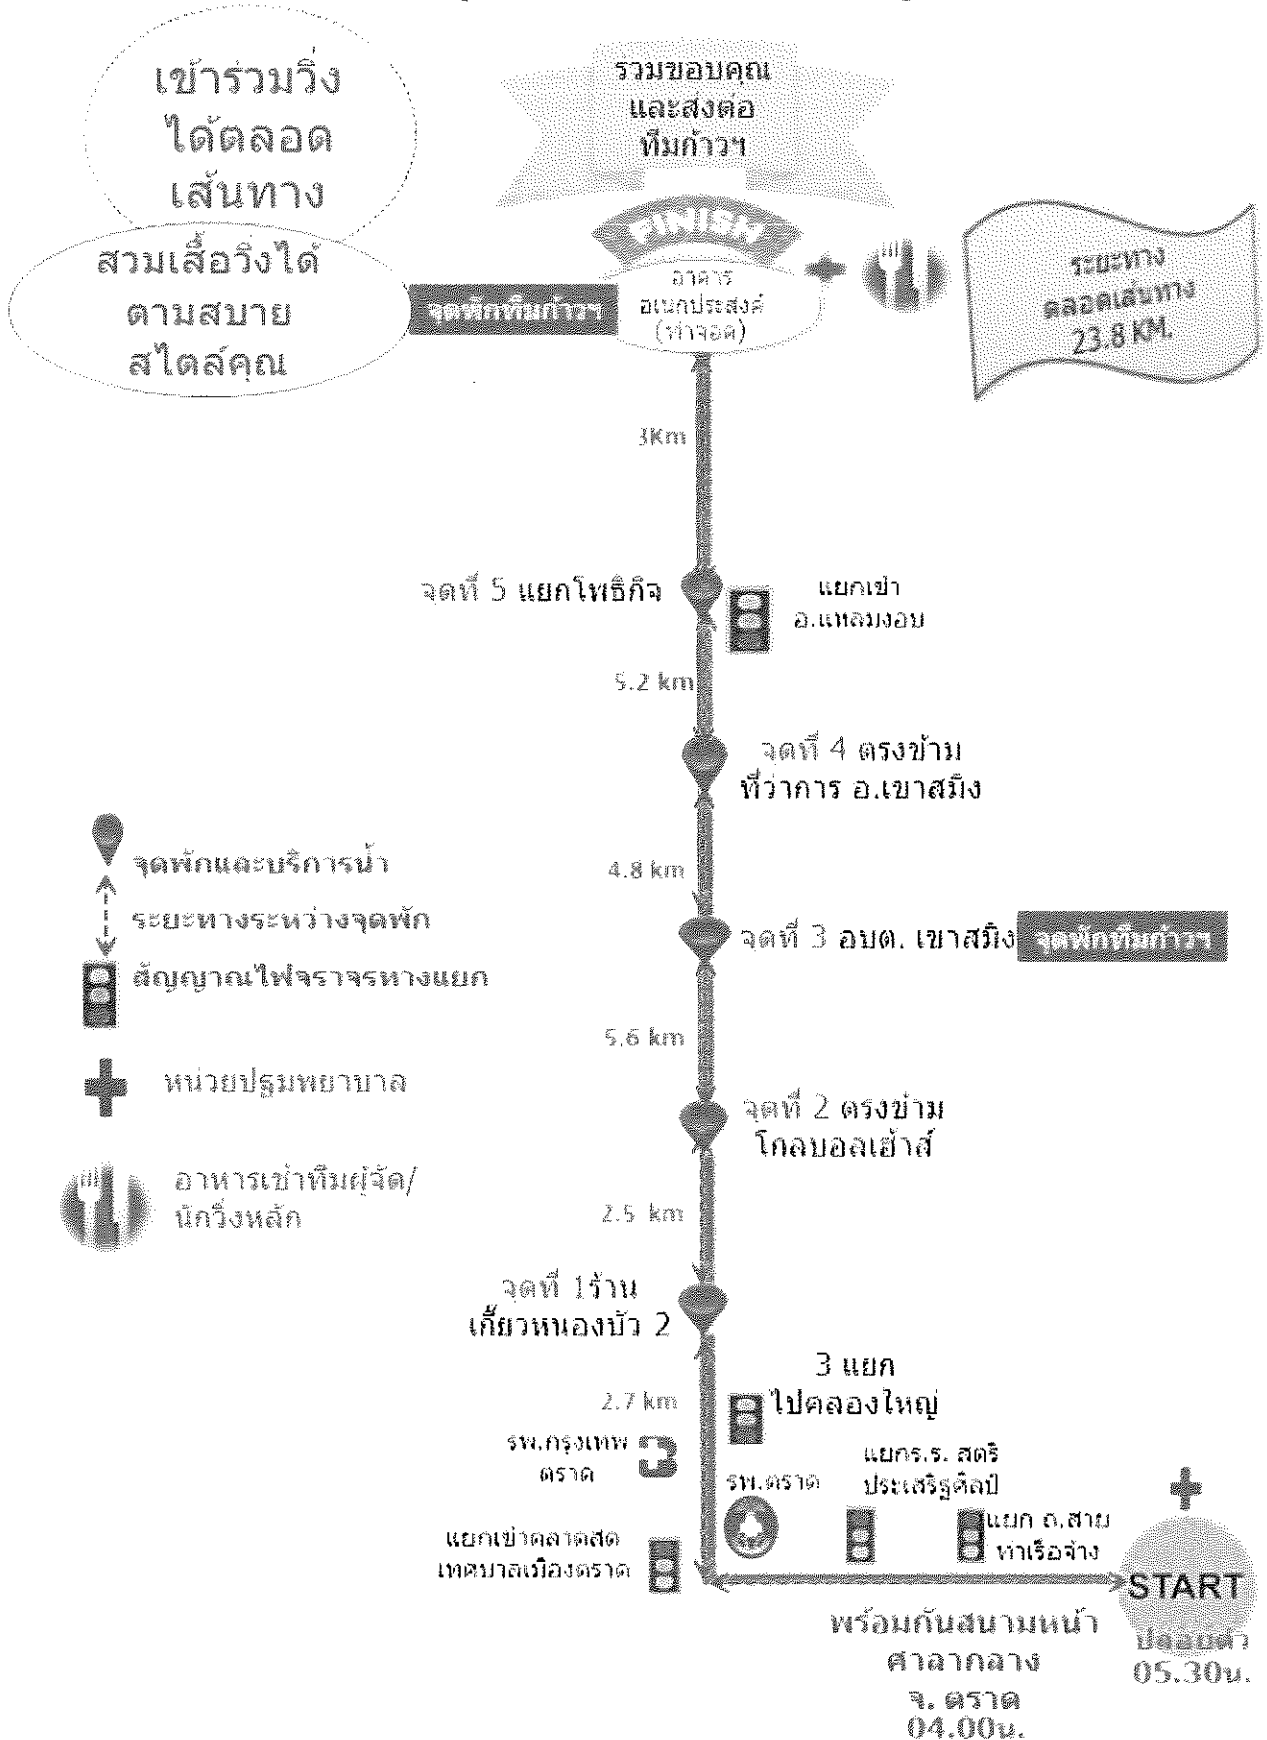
เข้าร่วมวิ่ง ได้ตลอด เส้นทาง

สวมเสื้อวิ่งได้ ตามสบาย สไตล์คุณ

รวมขอบคุณ และส่งต่อ ทีมก้าวฯ

FINISH

อาคาร อเนกประสงค์ (ที่จอด)

จุดพักทีมก้าวฯ

ระยะทาง ตลอดเส้นทาง 23.8 KM.

3Km

จุดที่ 5 แยกโพธิ์กิจ

แยกเข้า อ.แหลมงอบ

5.2 km

จุดที่ 4 ตรงข้าม ที่ว่าการ อ.เขาสมิง

จุดพักและบริการน้ำ

ระยะทางระหว่างจุดพัก

สัญญาณไฟจราจรทางแยก

หน่วยปฐมพยาบาล

อาหารเช้าทีมผู้จัด/ นักวิ่งหลัก

4.8 km

จุดที่ 3 อบต. เขาสมิง

จุดพักทีมก้าวฯ

5.6 km

จุดที่ 2 ตรงข้าม โกลบอลเฮ้าส์

2.5 km

จุดที่ 1ร้าน เกี๊ยวหนองบัว 2

3 แยก ไปคลองใหญ่

2.7 km

รพ.กรุงเทพ ตราด

รพ.ตราด

แยกร.ร. สตรี ประเสริฐศิลป์

แยก ถ.สาม หาเรือจ้าง

แยกเข้าตลาดสด เทศบาลเมืองตราด

START

พร้อมกันสนามหน้า ศาลากลาง จ. ตราด 04.00น.

ปล่อยตัว 05.30น.